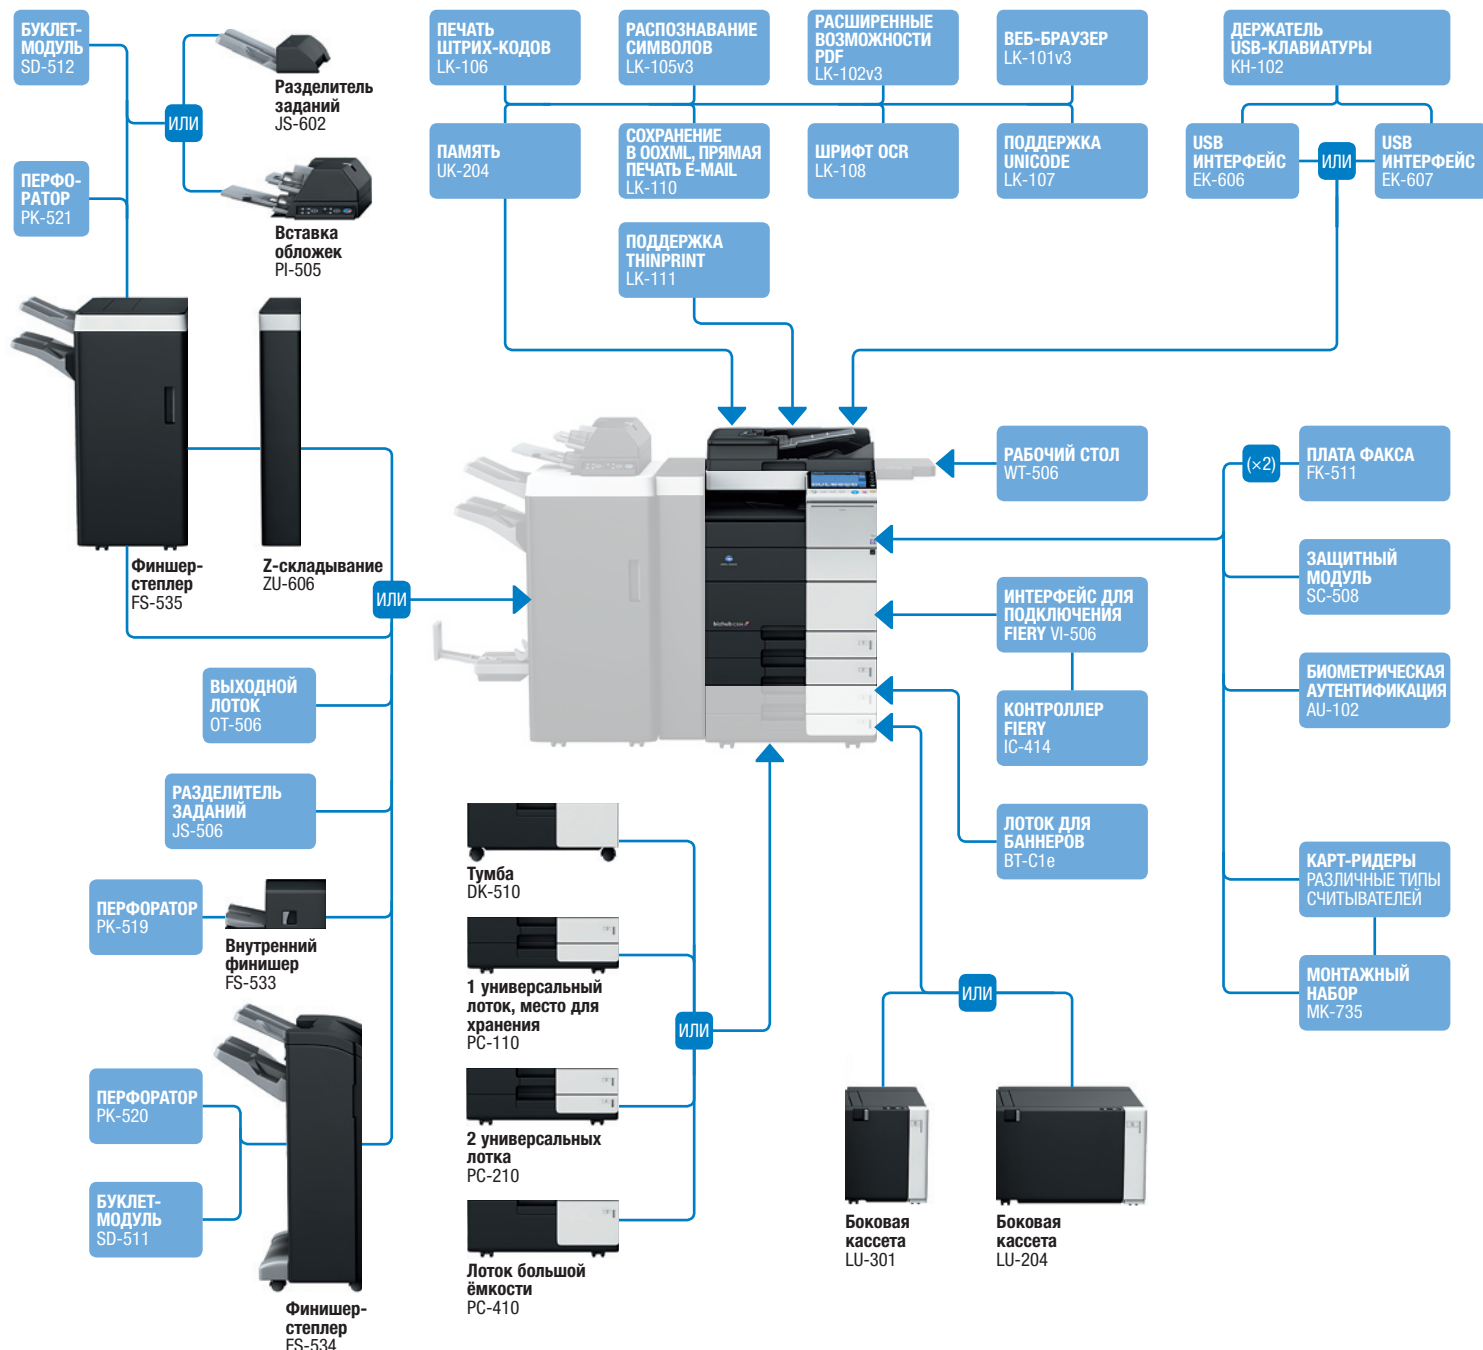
БУКЛЕТ-МОДУЛЬ
SD-512

ИЛИ

Разделитель заданий
JS-602

ПЕРФОРАТОР
PK-521

Вставка обложек
PI-505

ПЕЧАТЬ ШТРИХ-КОДОВ
LK-106

РАСПОЗНАВАНИЕ СИМВОЛОВ
LK-105v3

РАСШИРЕННЫЕ ВОЗМОЖНОСТИ PDF
LK-102v3

ВЕБ-БРАУЗЕР
LK-101v3

ДЕРЖАТЕЛЬ USB-КЛАВИАТУРЫ
KH-102

ПАМЯТЬ
UK-204

СОХРАНЕНИЕ В OOXML, ПРЯМАЯ ПЕЧАТЬ E-MAIL
LK-110

ШРИФТ OCR
LK-108

ПОДДЕРЖКА UNICODE
LK-107

USB ИНТЕРФЕЙС
EK-606

ИЛИ

USB ИНТЕРФЕЙС
EK-607

ПОДДЕРЖКА THINPRINT
LK-111

Финишер-степлер
FS-535

Z-складывание
ZU-606

ИЛИ

РАБОЧИЙ СТОЛ
WT-506

(×2)

ПЛАТА ФАКСА
FK-511

ЗАЩИТНЫЙ МОДУЛЬ
SC-508

ИНТЕРФЕЙС ДЛЯ ПОДКЛЮЧЕНИЯ FIERY VI-506

БИОМЕТРИЧЕСКАЯ АУТЕНТИФИКАЦИЯ
AU-102

ВЫХОДНОЙ ЛОТОК
OT-506

КОНТРОЛЛЕР FIERY
IC-414

РАЗДЕЛИТЕЛЬ ЗАДАНИЙ
JS-506

ЛОТОК ДЛЯ БАННЕРОВ
BT-C1e

Тумба
DK-510

КАРТ-РИДЕРЫ
РАЗЛИЧНЫЕ ТИПЫ СЧИТЫВАТЕЛЕЙ

ПЕРФОРАТОР
PK-519

Внутренний финишер
FS-533

МОНТАЖНЫЙ НАБОР
MK-735

1 универсальный лоток, место для хранения
PC-110

ИЛИ

ИЛИ

ПЕРФОРАТОР
PK-520

2 универсальных лотка
PC-210

Боковая кассета
LU-301

Боковая кассета
LU-204

БУКЛЕТ-МОДУЛЬ
SD-511

Лоток большой ёмкости
PC-410

Финишер-степлер
FS-534